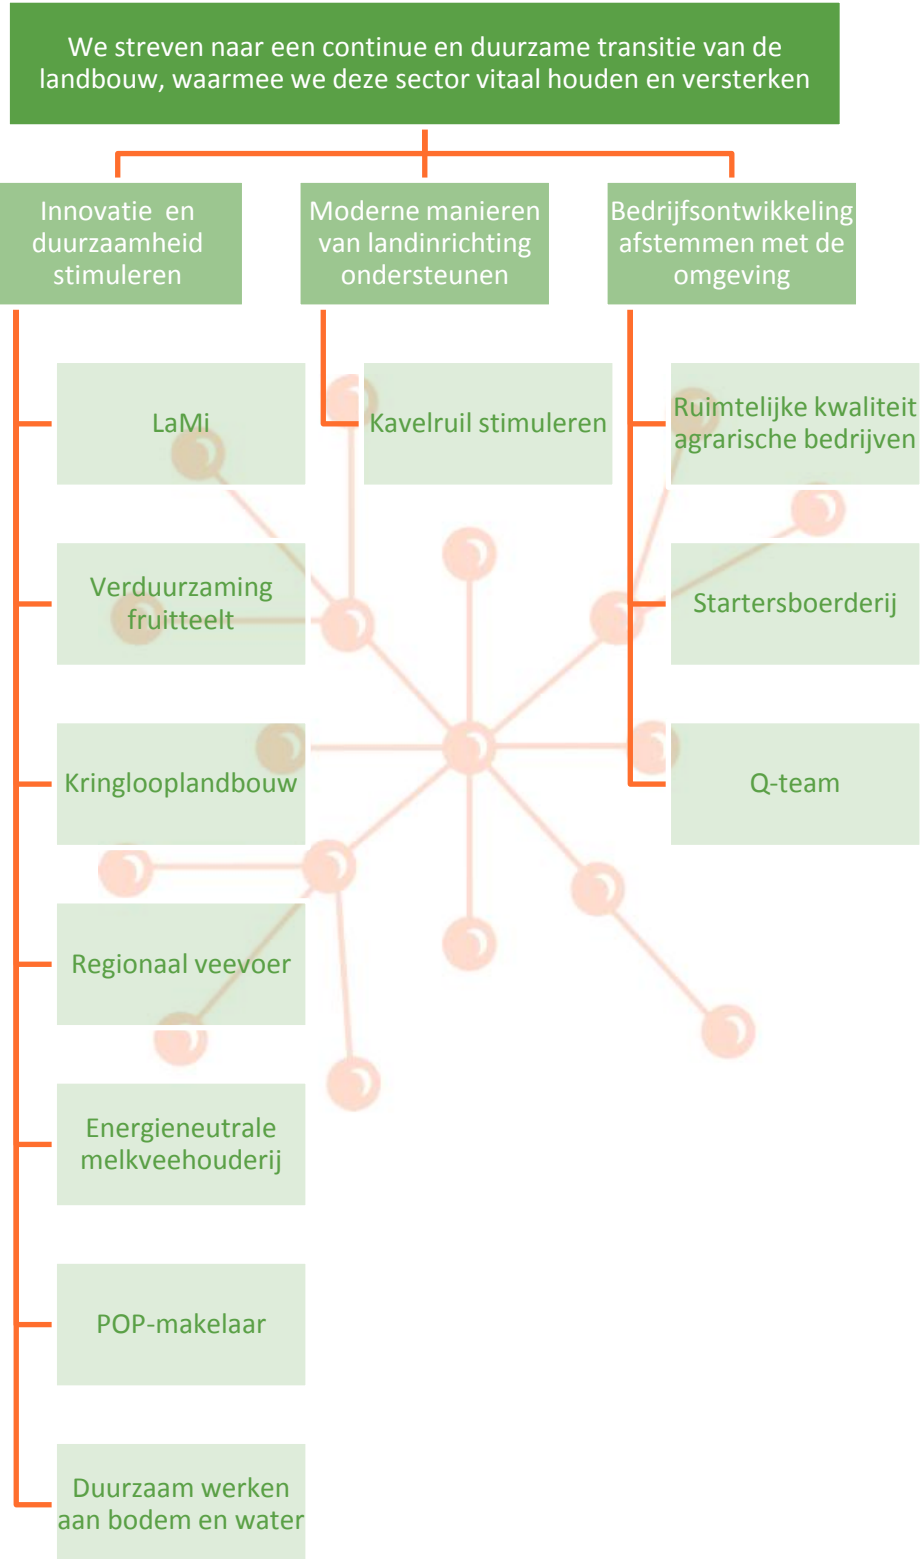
We streven naar een continue en duurzame transitie van de landbouw, waarmee we deze sector vitaal houden en versterken

Innovatie en duurzaamheid stimuleren

Moderne manieren van landinrichting ondersteunen

Bedrijfsontwikkeling afstemmen met de omgeving

LaMi

Verduurzaming fruitteelt

Kringlooplandbouw

Regionaal veevoer

Energieneutrale melkveehouderij

POP-makelaar

Duurzaam werken aan bodem en water

Kavelruil stimuleren

Ruimtelijke kwaliteit agrarische bedrijven

Startersboerderij

Q-team